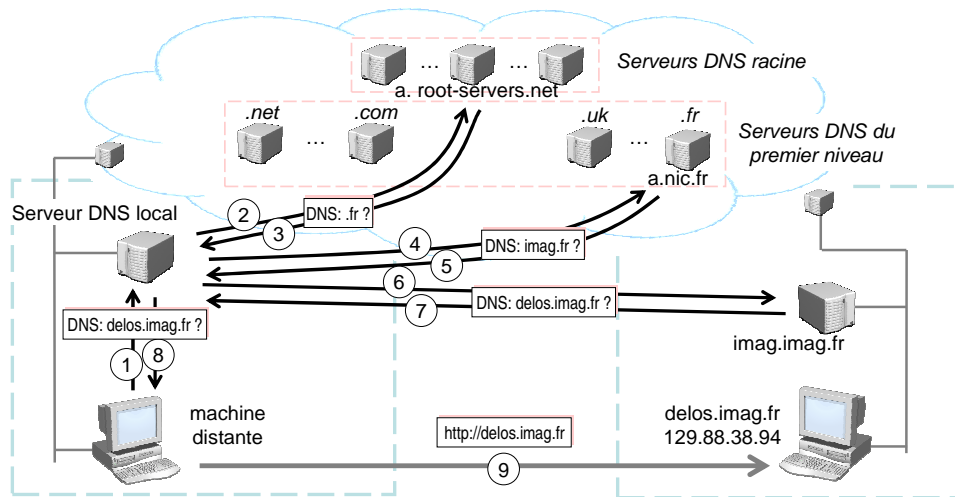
… …
a. root-servers.net
Serveurs DNS racine
.net
…
.com
.uk
…
.fr
a.nic.fr
Serveurs DNS du premier niveau
Serveur DNS local
2
DNS: .fr ?
3
4
DNS: imag.fr ?
5
6
7
DNS: delos.imag.fr ?
imag.imag.fr
DNS: delos.imag.fr ?
1
8
machine distante
delos.imag.fr
129.88.38.94
http://delos.imag.fr
9